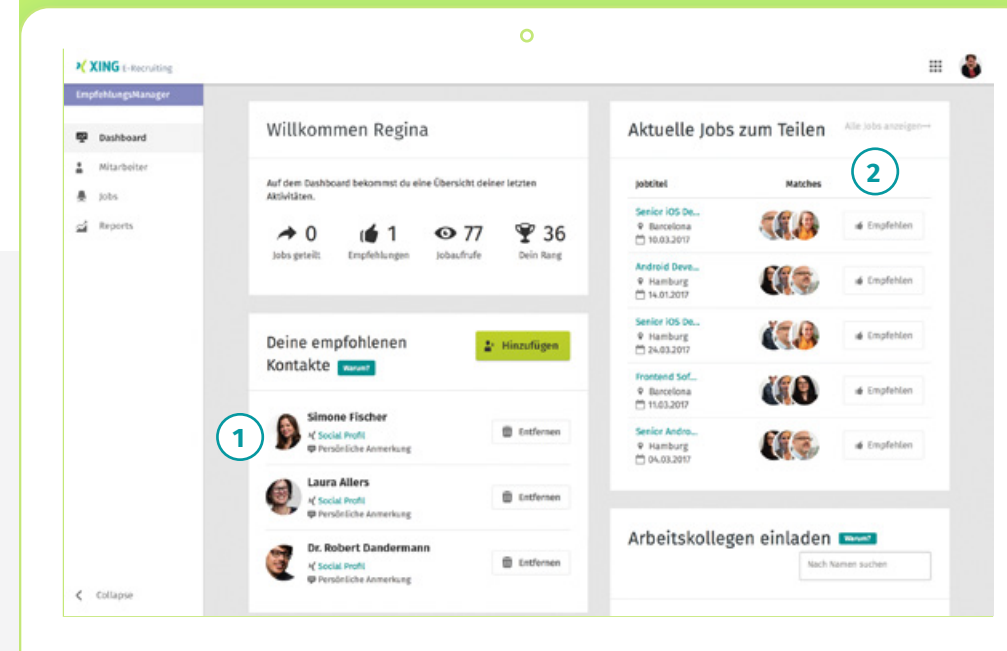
XING E-Recruiting

EmpfehlungsManager

Dashboard
Mitarbeiter
Jobs
Reports

Collapse

Willkommen Regina

Auf dem Dashboard bekommst du eine Übersicht deiner letzten Aktivitäten.

0 Jobs geteilt
1 Empfehlungen
77 Jobaufrufe
36 Dein Rang

Deine empfohlenen Kontakte Warum?

Hinzufügen

1

Simone Fischer
Social Profil
Persönliche Anmerkung
Entfernen

Laura Allers
Social Profil
Persönliche Anmerkung
Entfernen

Dr. Robert Dandermann
Social Profil
Persönliche Anmerkung
Entfernen

Aktuelle Jobs zum Teilen

Alle Jobs anzeigen

2

| Jobtitel | Matches | |
|---|---|---|
| Senior iOS De... Barcelona 10.03.2017 | | Empfehlen |
| Android Deve... Hamburg 14.01.2017 | | Empfehlen |
| Senior iOS De... Hamburg 24.03.2017 | | Empfehlen |
| Frontend Sof... Barcelona 11.03.2017 | | Empfehlen |
| Senior Andro... Hamburg 04.03.2017 | | Empfehlen |

Arbeitskollegen einladen Warum?

Nach Namen suchen